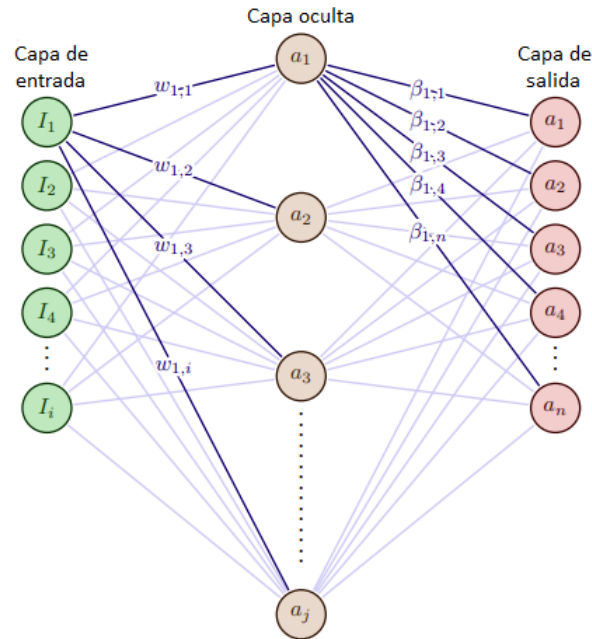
Capa oculta

Capa de entrada

Capa de salida

$a_1$

$w_{1,1}$

$\beta_{1,1}$

$\beta_{1,2}$

$\beta_{1,3}$

$\beta_{1,4}$

$\beta_{1,n}$

$I_1$

$I_2$

$I_3$

$I_4$

$\vdots$

$I_i$

$w_{1,2}$

$w_{1,3}$

$w_{1,i}$

$a_2$

$a_3$

$\vdots$

$a_j$

$a_1$

$a_2$

$a_3$

$a_4$

$\vdots$

$a_n$